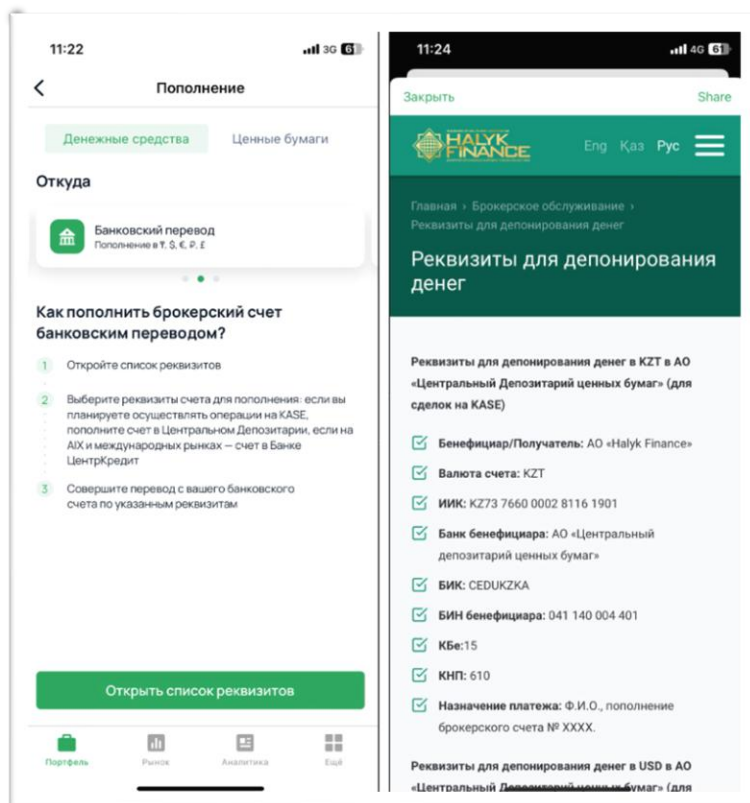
11:22

3G 61

Пополнение

Денежные средства

Ценные бумаги

Откуда

Банковский перевод
Пополнение в ₸, $, €, ₽, £

Как пополнить брокерский счет банковским переводом?

1 Откройте список реквизитов

2 Выберите реквизиты счета для пополнения: если вы планируете осуществлять операции на KASE, пополните счет в Центральном Депозитарии, если на AIX и международных рынках — счет в Банке ЦентрКредит

3 Совершите перевод с вашего банковского счета по указанным реквизитам

Открыть список реквизитов

Портфель

Рынок

Аналитика

Ещё

11:24

4G 61

Закрыть

Share

HALYK FINANCE

Eng Қаз Рус

Главная › Брокерское обслуживание › Реквизиты для депонирования денег

Реквизиты для депонирования денег

Реквизиты для депонирования денег в KZT в АО «Центральный Депозитарий ценных бумаг» (для сделок на KASE)

Бенефициар/Получатель: АО «Halyk Finance»

Валюта счета: KZT

ИИК: KZ73 7660 0002 8116 1901

Банк бенефициара: АО «Центральный депозитарий ценных бумаг»

БИК: CEDUKZKA

БИН бенефициара: 041 140 004 401

КБе:15

КНП: 610

Назначение платежа: Ф.И.О., пополнение брокерского счета № XXXX.

Реквизиты для депонирования денег в USD в АО «Центральный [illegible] (для